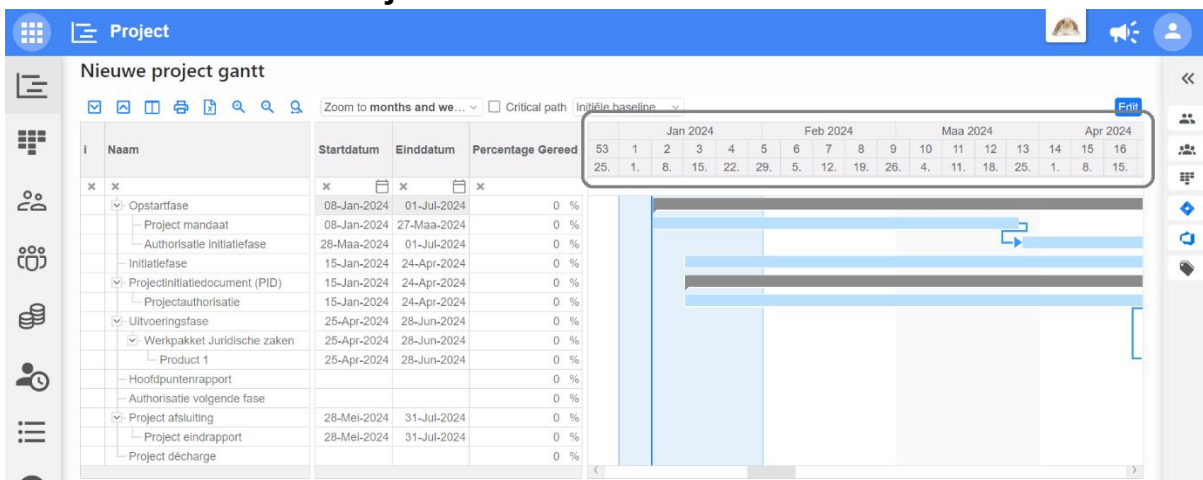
Project

Nieuwe project gantt

Zoom to months and we... Critical path Initiële baseline

Edit

| i | Naam | Startdatum | Einddatum | Percentage Gereed |
|---|---|---|---|---|
| × | × | × | × | × |
| | Opstartfase | 08-Jan-2024 | 01-Jul-2024 | 0 % |
| | Project mandaat | 08-Jan-2024 | 27-Maa-2024 | 0 % |
| | Authorisatie initiatiefase | 28-Maa-2024 | 01-Jul-2024 | 0 % |
| | Initiatiefase | 15-Jan-2024 | 24-Apr-2024 | 0 % |
| | Projectinitiatiedocument (PID) | 15-Jan-2024 | 24-Apr-2024 | 0 % |
| | Projectauthorisatie | 15-Jan-2024 | 24-Apr-2024 | 0 % |
| | Uitvoeringsfase | 25-Apr-2024 | 28-Jun-2024 | 0 % |
| | Werkpakket Juridische zaken | 25-Apr-2024 | 28-Jun-2024 | 0 % |
| | Product 1 | 25-Apr-2024 | 28-Jun-2024 | 0 % |
| | Hoofdpuntenrapport | | | 0 % |
| | Authorisatie volgende fase | | | 0 % |
| | Project afsluiting | 28-Mei-2024 | 31-Jul-2024 | 0 % |
| | Project eindrapport | 28-Mei-2024 | 31-Jul-2024 | 0 % |
| | Project décharge | | | 0 % |

| | Jan 2024 | | | | Feb 2024 | | | | Maa 2024 | | | | | Apr 2024 | | |
|---|---|---|---|---|---|---|---|---|---|---|---|---|---|---|---|---|
| 53 | 1 | 2 | 3 | 4 | 5 | 6 | 7 | 8 | 9 | 10 | 11 | 12 | 13 | 14 | 15 | 16 |
| 25. | 1. | 8. | 15. | 22. | 29. | 5. | 12. | 19. | 26. | 4. | 11. | 18. | 25. | 1. | 8. | 15. |